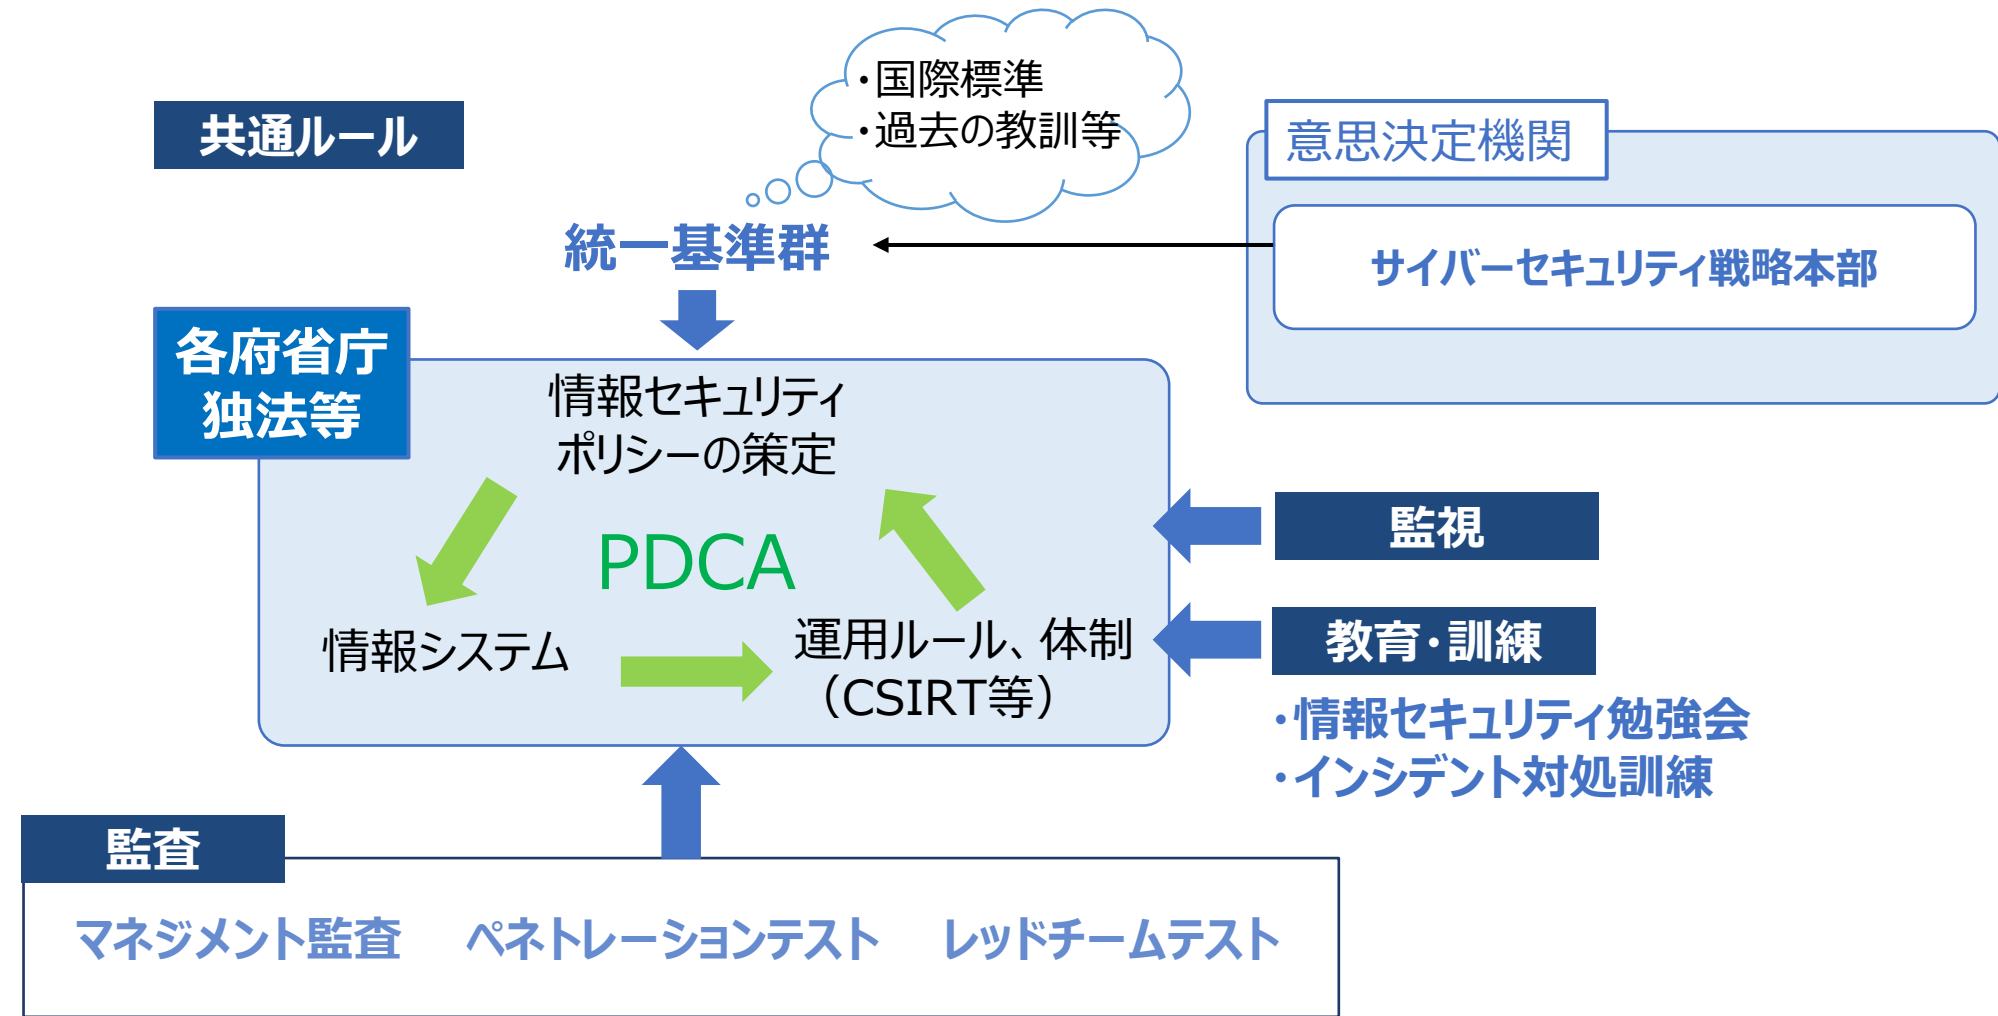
共通ルール

・国際標準
・過去の教訓等

意思決定機関

統一基準群

サイバーセキュリティ戦略本部

各府省庁
独法等

情報セキュリティ
ポリシーの策定

PDCA

情報システム

運用ルール、体制
（CSIRT等）

監視

教育・訓練

・情報セキュリティ勉強会
・インシデント対処訓練

監査

マネジメント監査　ペネトレーションテスト　レッドチームテスト